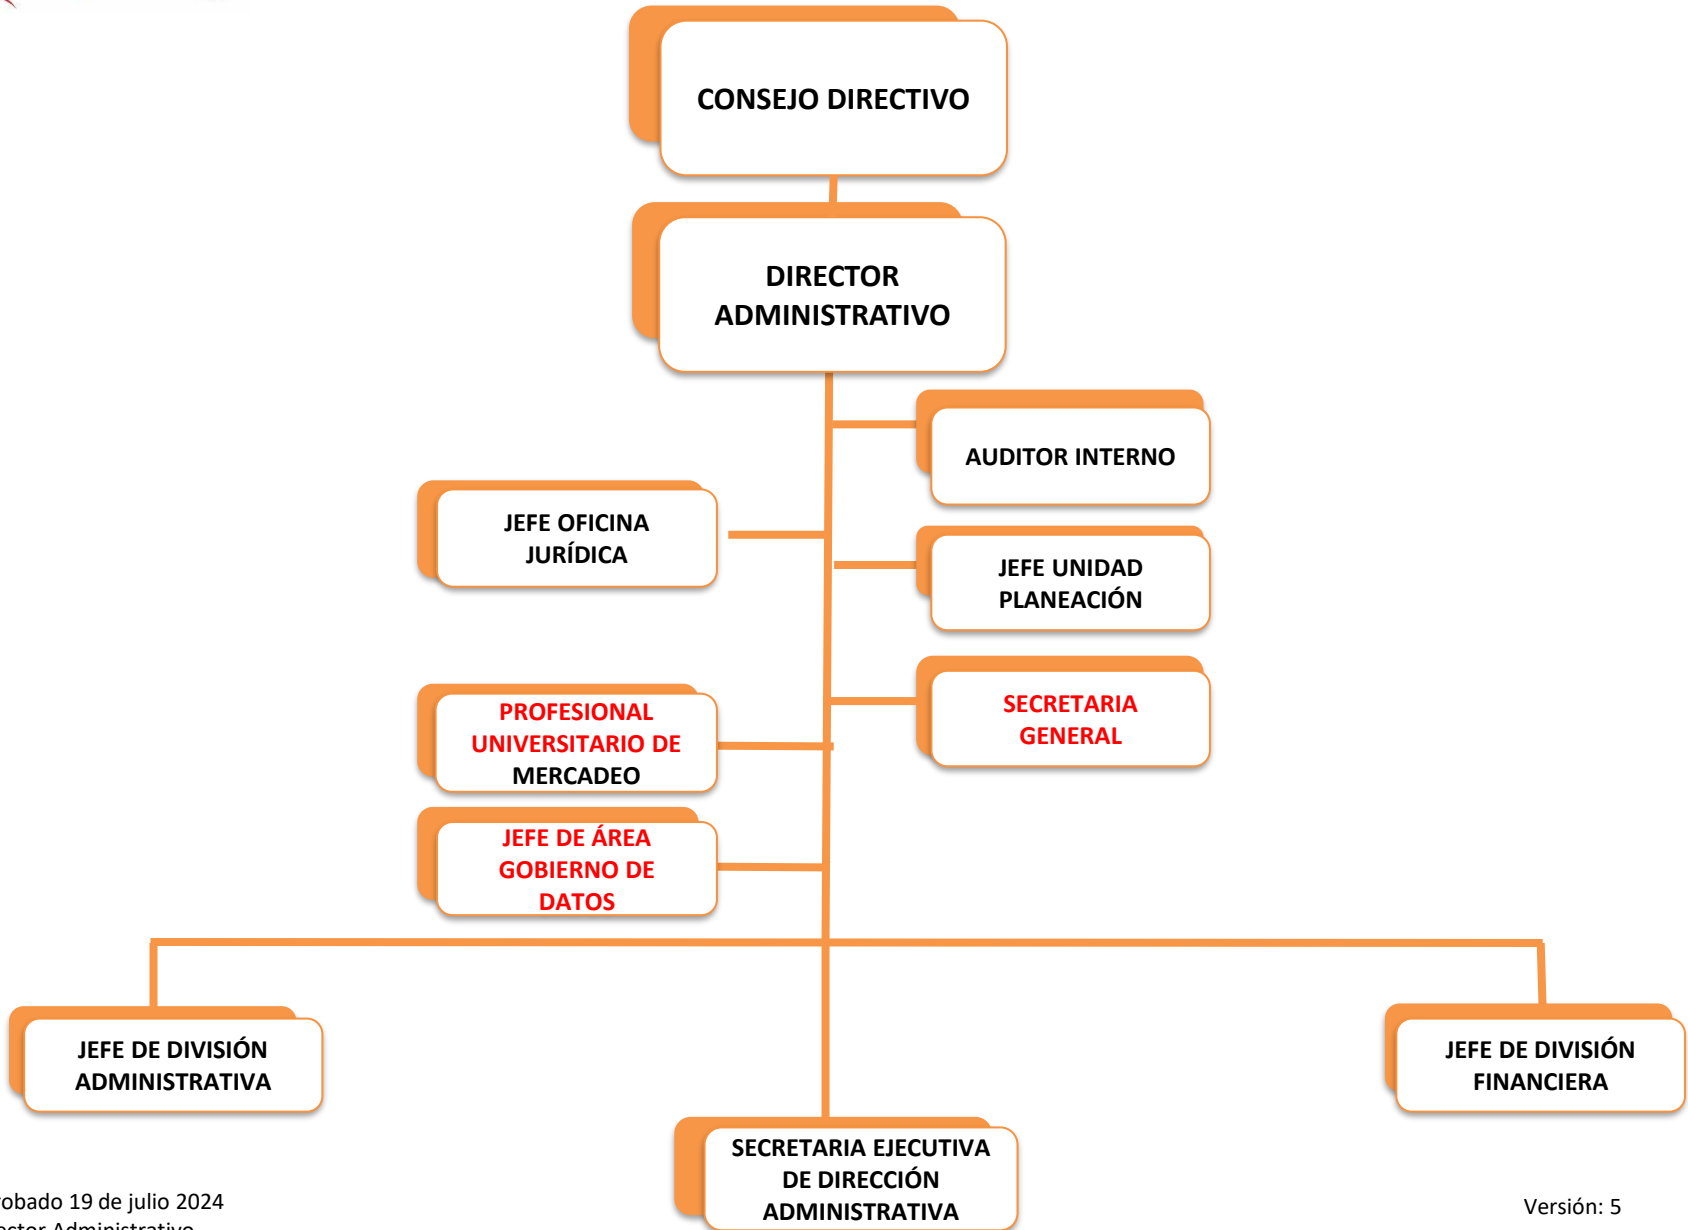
CONSEJO DIRECTIVO

DIRECTOR ADMINISTRATIVO

AUDITOR INTERNO

JEFE OFICINA JURÍDICA

JEFE UNIDAD PLANEACIÓN

PROFESIONAL UNIVERSITARIO DE MERCADEO

SECRETARIA GENERAL

JEFE DE ÁREA GOBIERNO DE DATOS

JEFE DE DIVISIÓN ADMINISTRATIVA

JEFE DE DIVISIÓN FINANCIERA

SECRETARIA EJECUTIVA DE DIRECCIÓN ADMINISTRATIVA

robado 19 de julio 2024
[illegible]ctor Administrativo

Versión: 5